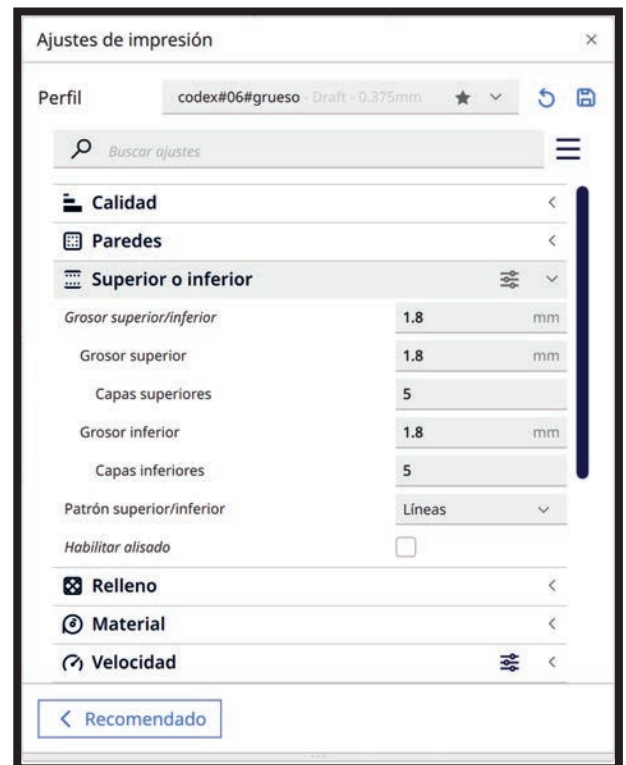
Ajustes de impresión ×

Perfil codex#06#grueso - Draft - 0.375mm

Buscar ajustes

Calidad

Paredes

Superior o inferior

| | | |
|---|---|---|
| Grosor superior/inferior | 1.8 | mm |
| Grosor superior | 1.8 | mm |
| Capas superiores | 5 | |
| Grosor inferior | 1.8 | mm |
| Capas inferiores | 5 | |
| Patrón superior/inferior | Líneas | |
| Habilitar alisado | | |

Relleno

Material

Velocidad

< Recomendado